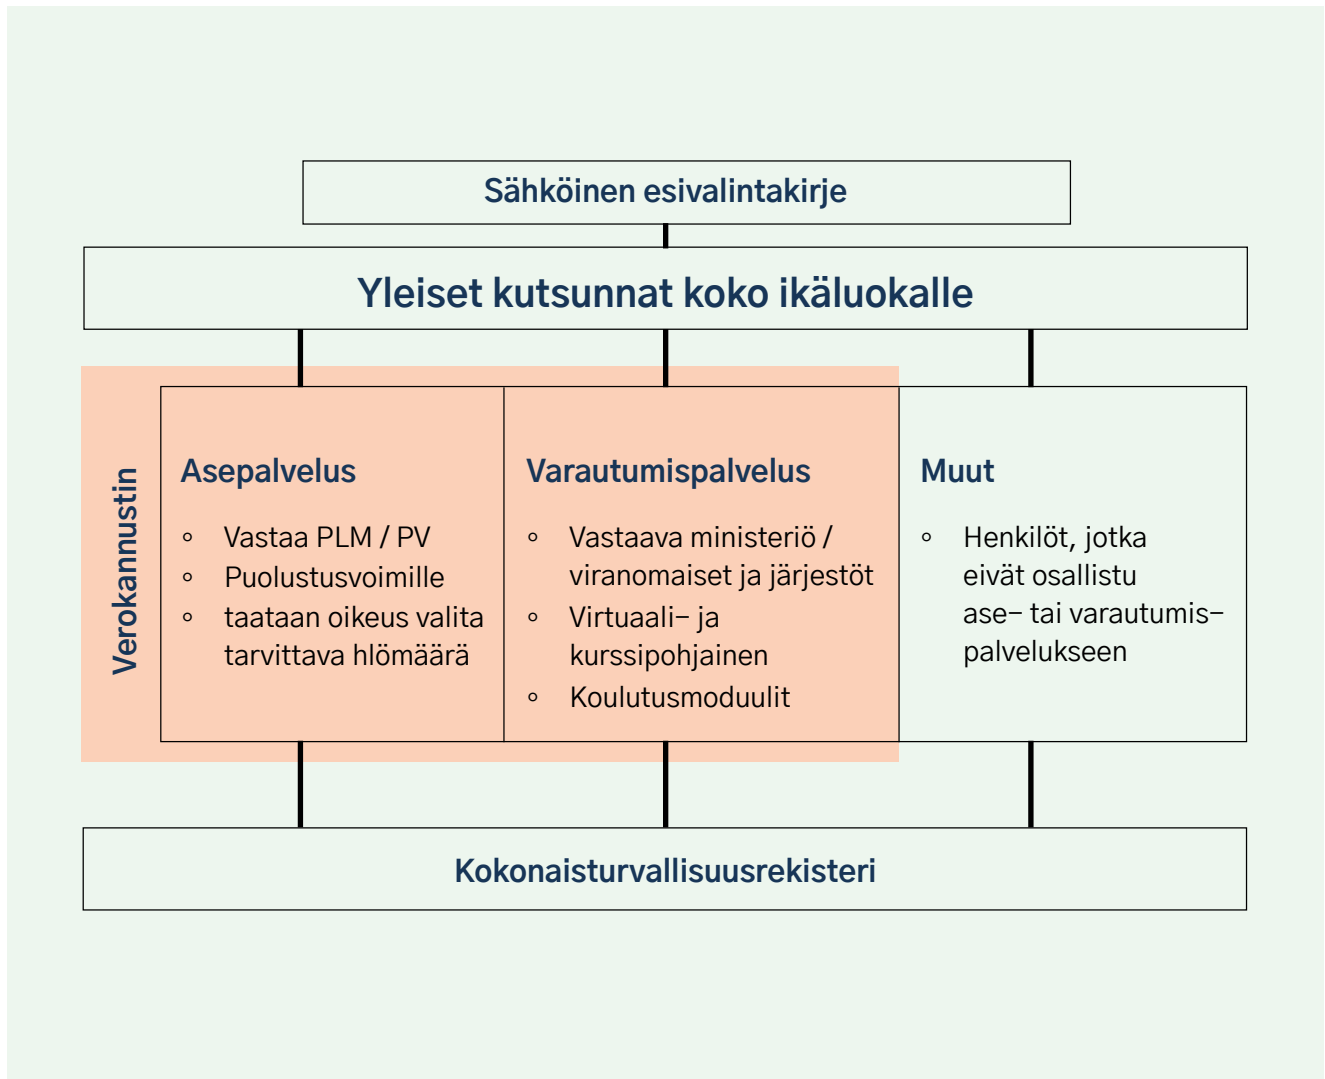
Sähköinen esivalintakirje

Yleiset kutsunnat koko ikäluokalle

Verokannustin

Asepalvelus

- Vastaa PLM / PV
- Puolustusvoimille
- taataan oikeus valita tarvittava hlömäärä

Varautumispalvelus

- Vastaava ministeriö / viranomaiset ja järjestöt
- Virtuaali– ja kurssipohjainen
- Koulutusmoduulit

Muut

- Henkilöt, jotka eivät osallistu ase– tai varautumis–palvelukseen

Kokonaisturvallisuusrekisteri